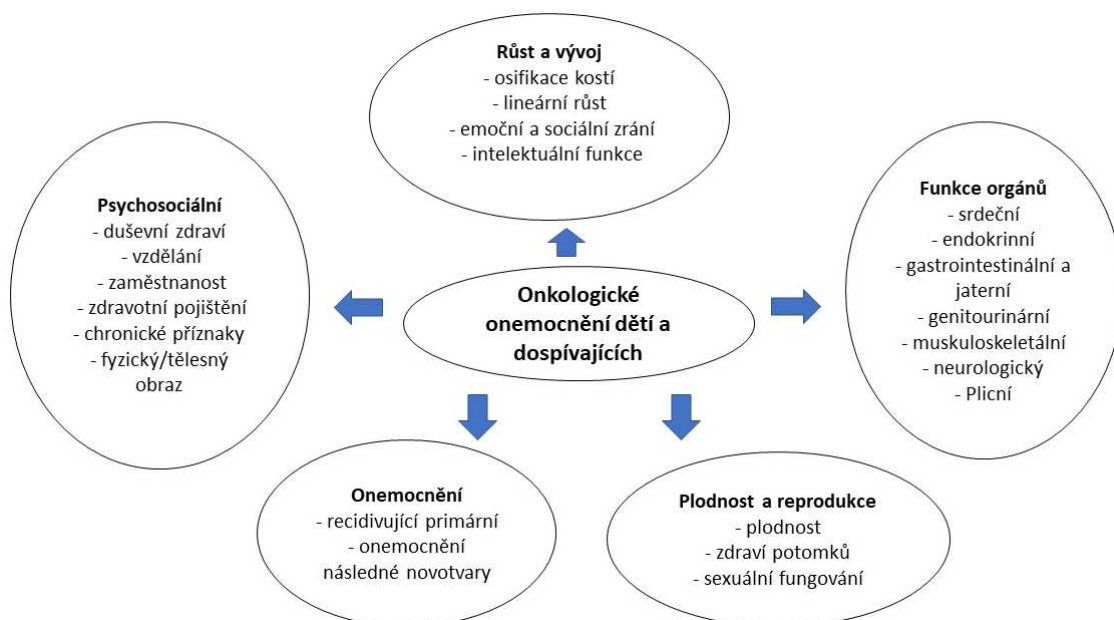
**Růst a vývoj**
- osifikace kostí
- lineární růst
- emoční a sociální zrání
- intelektuální funkce

**Psychosociální**
- duševní zdraví
- vzdělání
- zaměstnanost
- zdravotní pojištění
- chronické příznaky
- fyzický/tělesný obraz

**Onkologické onemocnění dětí a dospívajících**

**Funkce orgánů**
- srdeční
- endokrinní
- gastrointestinální a jaterní
- genitourinární
- muskuloskeletální
- neurologický
- Plicní

**Onemocnění**
- recidivující primární
- onemocnění následné novotvary

**Plodnost a reprodukce**
- plodnost
- zdraví potomků
- sexuální fungování